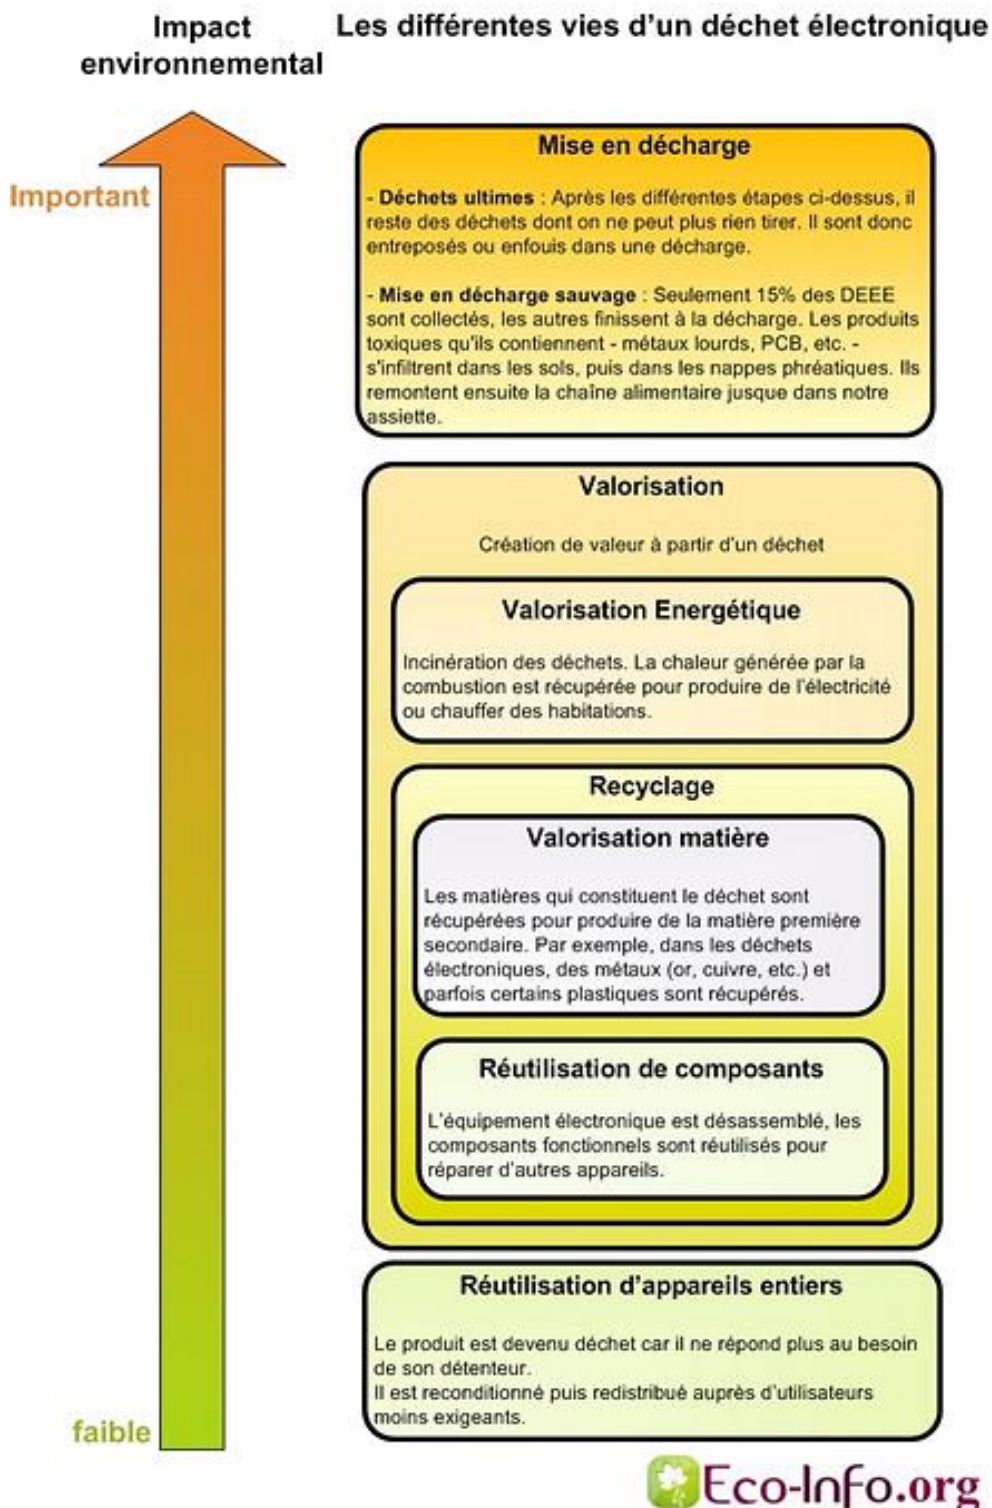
Impact environnemental

Les différentes vies d'un déchet électronique

Important

faible

Mise en décharge

- Déchets ultimes : Après les différentes étapes ci-dessus, il reste des déchets dont on ne peut plus rien tirer. Il sont donc entreposés ou enfouis dans une décharge.

- Mise en décharge sauvage : Seulement 15% des DEEE sont collectés, les autres finissent à la décharge. Les produits toxiques qu'ils contiennent - métaux lourds, PCB, etc. - s'infiltrent dans les sols, puis dans les nappes phréatiques. Ils remontent ensuite la chaîne alimentaire jusque dans notre assiette.

Valorisation

Création de valeur à partir d'un déchet

Valorisation Energétique

Incinération des déchets. La chaleur générée par la combustion est récupérée pour produire de l'électricité ou chauffer des habitations.

Recyclage

Valorisation matière

Les matières qui constituent le déchet sont récupérées pour produire de la matière première secondaire. Par exemple, dans les déchets électroniques, des métaux (or, cuivre, etc.) et parfois certains plastiques sont récupérés.

Réutilisation de composants

L'équipement électronique est désassemblé, les composants fonctionnels sont réutilisés pour réparer d'autres appareils.

Réutilisation d'appareils entiers

Le produit est devenu déchet car il ne répond plus au besoin de son détenteur.
Il est reconditionné puis redistribué auprès d'utilisateurs moins exigeants.

Eco-Info.org